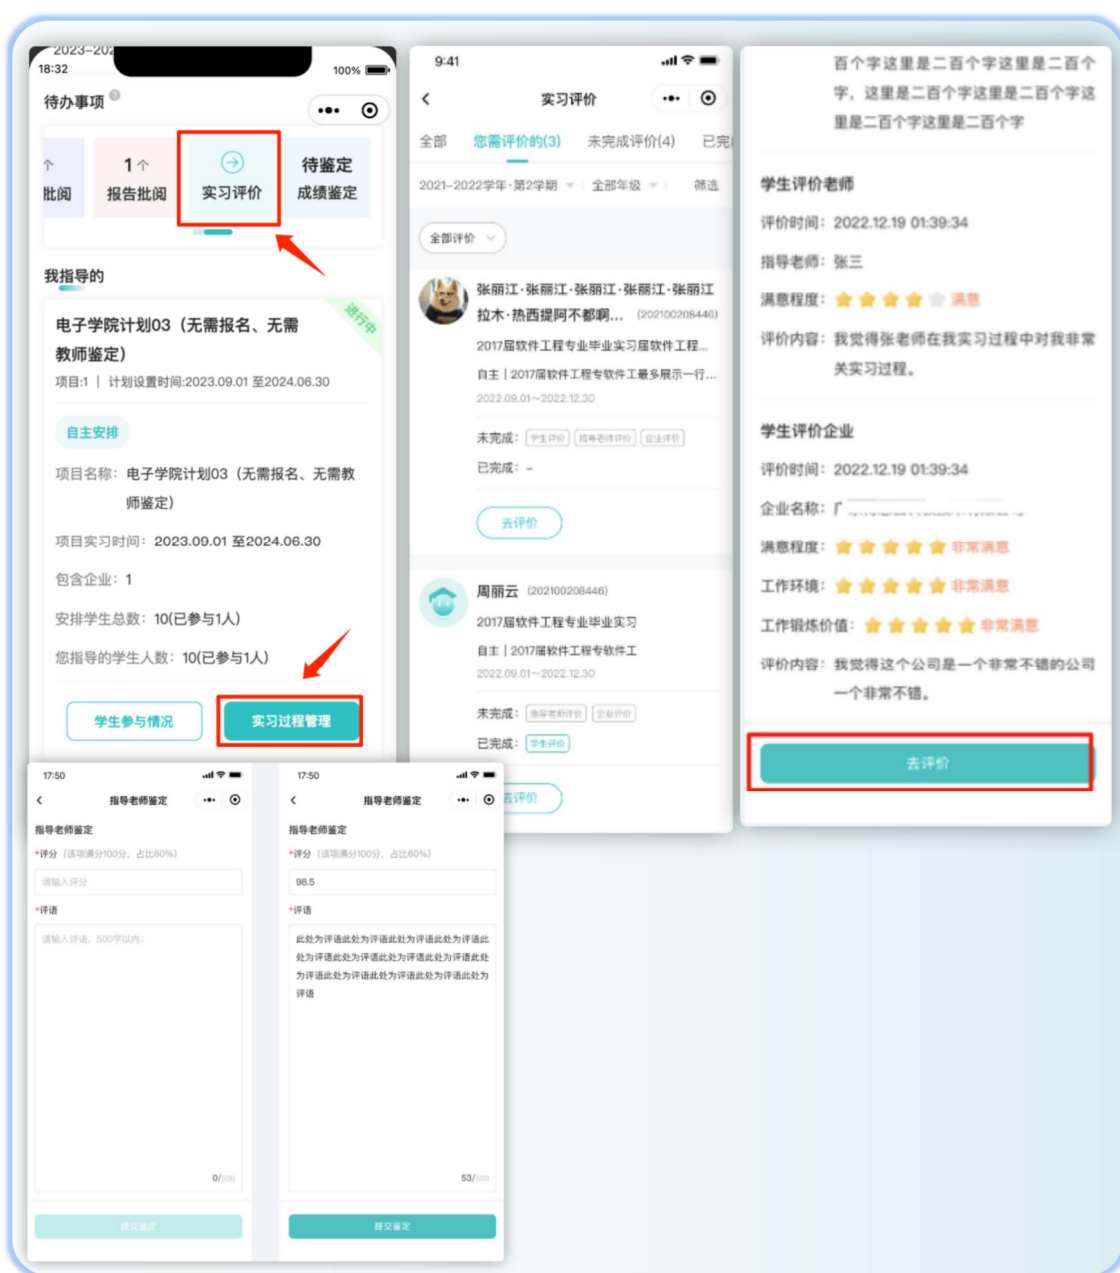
2023-20
18:32
100%
待办事项
个
批阅
1个
报告批阅
实习评价
待鉴定
成绩鉴定
我指导的
进行中
电子学院计划03（无需报名、无需教师鉴定）
项目:1 | 计划设置时间:2023.09.01 至2024.06.30
自主安排
项目名称：电子学院计划03（无需报名、无需教师鉴定）
项目实习时间：2023.09.01 至2024.06.30
包含企业：1
安排学生总数：10(已参与1人)
您指导的学生人数：10(已参与1人)
学生参与情况
实习过程管理

9:41
实习评价
全部
您需评价的(3)
未完成评价(4)
已完
2021-2022学年·第2学期
全部年级
筛选
全部评价
张丽江·张丽江·张丽江·张丽江·张丽江拉木·热西提阿不都啊…
(202100208446)
2017届软件工程专业毕业实习届软件工程…
自主 | 2017届软件工程专软件工最多展示一行…
2022.09.01~2022.12.30
未完成：学生评价 指导老师评价 企业评价
已完成：–
去评价
周丽云 (202100208446)
2017届软件工程专业毕业实习
自主 | 2017届软件工程专软件工
2022.09.01~2022.12.30
未完成：指导老师评价 企业评价
已完成：学生评价
去评价

百个字这里是二百个字这里是二百个字，这里是二百个字这里是二百个字这里是二百个字这里是二百个字
学生评价老师
评价时间：2022.12.19 01:39:34
指导老师：张三
满意程度：满意
评价内容：我觉得张老师在我实习过程中对我非常关实习过程。
学生评价企业
评价时间：2022.12.19 01:39:34
企业名称：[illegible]
满意程度：非常满意
工作环境：非常满意
工作锻炼价值：非常满意
评价内容：我觉得这个公司是一个非常不错的公司一个非常不错。
去评价

17:50
指导老师鉴定
指导老师鉴定
*评分（该项满分100分，占比60%）
请输入评分
*评语
请输入评语，500字以内；
0/500
提交鉴定

17:50
指导老师鉴定
指导老师鉴定
*评分（该项满分100分，占比60%）
98.5
*评语
此处为评语此处为评语此处为评语此处为评语此处为评语此处为评语此处为评语此处为评语此处为评语此处为评语此处为评语此处为评语
53/500
提交鉴定